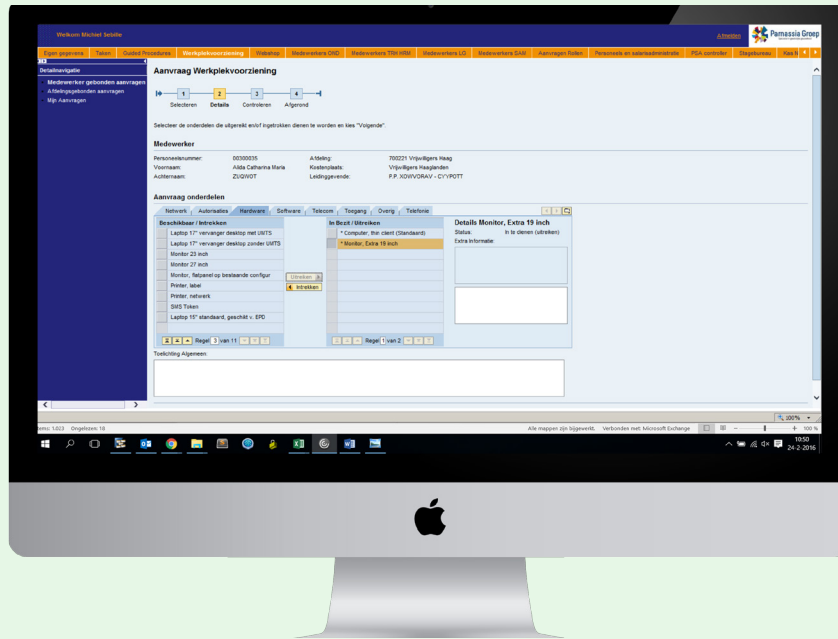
Welkom Michiel Sebille

Afmelden

Parnassia Groep

Eigen gegevens | Taken | Guided Procedures | Werkplekvoorziening | Webshop | Medewerkers OND | Medewerkers TSH HRM | Medewerkers LG | Medewerkers DAN | Aanvragen Rollen | Personeels en salarisadministratie | PSA controller | Stagebureau | Kies N

Detailnavigatie

Medewerker gebonden aanvragen
Afdelingsgebonden aanvragen
Mijn Aanvragen

Aanvraag Werkplekvoorziening

1 Selecteren | 2 Details | 3 Controleren | 4 Afgerond

Selecteer de onderdelen die uitgereikt en/of ingetrokken dienen te worden en kies "Volgende".

Medewerker

Personeelsnummer: 00300035
Voornaam: Alida Catharina Maria
Achternaam: ZIJQWOT
Afdeling: 700221 Vrijwilligers Haag
Kostenplaats: Vrijwilligers Haaglanden
Leidinggevende: P.P. XOWVORAV - CYYPOTT

Aanvraag onderdelen

Netwerk | Autorisaties | Hardware | Software | Telecom | Toegang | Overig | Telefonie

| Beschikbaar / Intrekken |
|---|
| Laptop 17" vervanger desktop met UMTS |
| Laptop 17" vervanger desktop zonder UMTS |
| Monitor 23 inch |
| Monitor 27 inch |
| Monitor, flatpanel op bestaande configur |
| Printer, label |
| Printer, netwerk |
| SMS Token |
| Laptop 15" standaard, geschikt v. EPD |

Regel 3 van 11

Uitreiken
Intrekken

| In Bezit / Uitreiken |
|---|
| * Computer, thin client (Standaard) |
| * Monitor, Extra 19 inch |

Regel 1 van 2

Details Monitor, Extra 19 inch
Status: In te dienen (uitreiken)
Extra Informatie:

Toelichting Algemeen

100%

Items: 1.023 Ongelezen: 18

Alle mappen zijn bijgewerkt. Verbonden met: Microsoft Exchange

100 %

10:50
24-2-2016